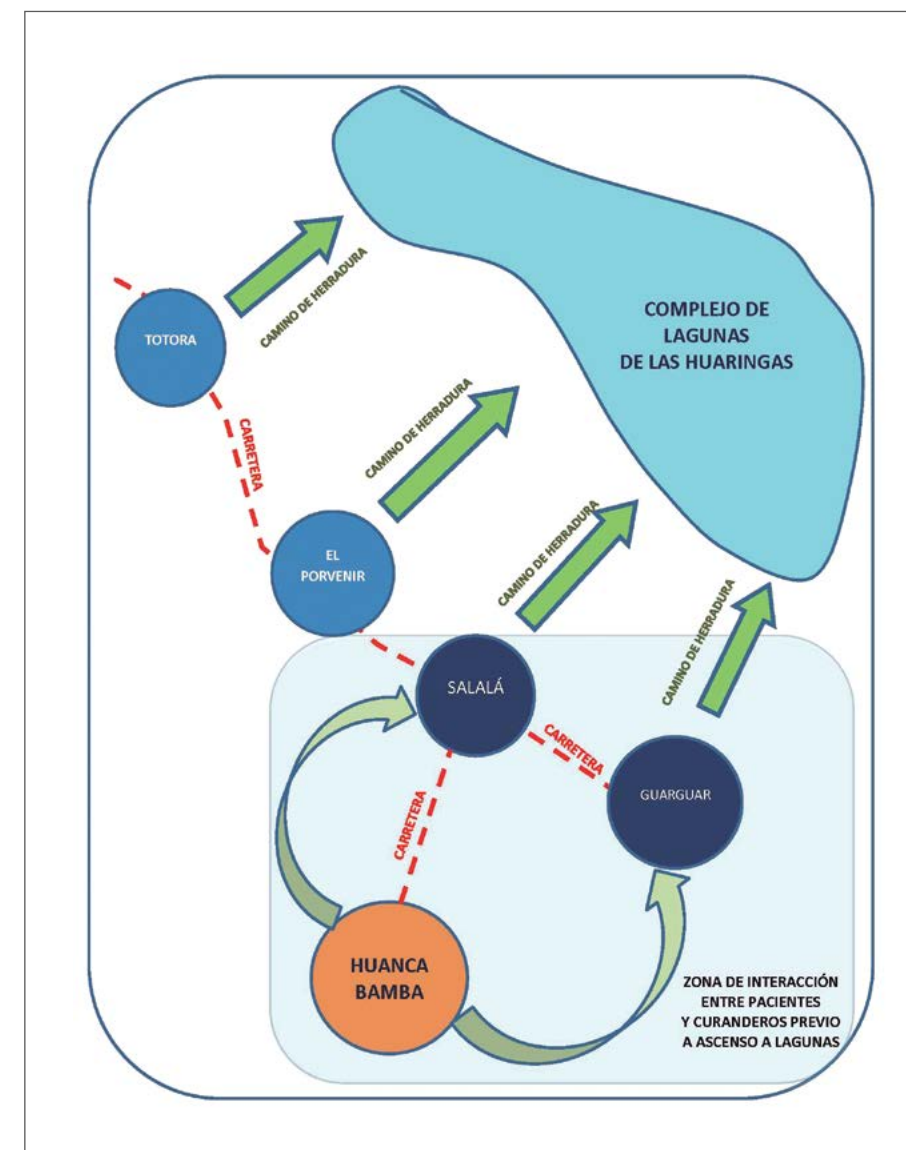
COMPLEJO DE LAGUNAS DE LAS HUARINGAS

TOTORA

CAMINO DE HERRADURA

CARRETERA

CAMINO DE HERRADURA

EL PORVENIR

CAMINO DE HERRADURA

CAMINO DE HERRADURA

SALALÁ

CARRETERA

GUARGUAR

CARRETERA

HUANCA BAMBA

ZONA DE INTERACCIÓN ENTRE PACIENTES Y CURANDEROS PREVIO A ASCENSO A LAGUNAS